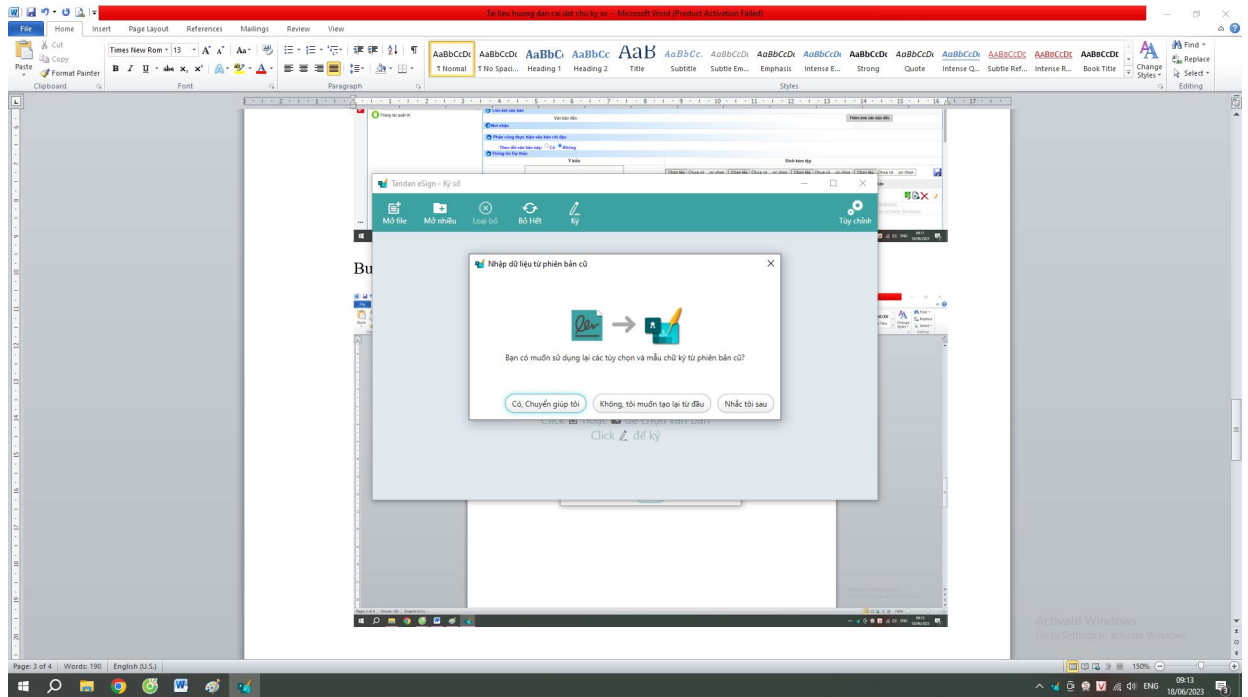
Tai lieu huong dan cai dat chu ky so - Microsoft Word (Product Activation Failed)

File Home Insert Page Layout References Mailings Review View

Cut
Copy
Paste
Format Painter
Clipboard

Times New Rom 13
Font

Paragraph

AaBbCcDc ¶ Normal
AaBbCcDc ¶ No Spaci...
AaBbCc Heading 1
AaBbCc Heading 2
AaB Title
AaBbCc. Subtitle
AaBbCcDc Subtle Em...
AaBbCcDc Emphasis
AaBbCcDc Intense E...
AaBbCcDc Strong
AaBbCcDc Quote
AaBbCcDc Intense Q...
AaBbCcDc Subtle Ref...
AaBbCcDc Intense R...
AaBbCcDc Book Title
Change Styles
Styles

Find
Replace
Select
Editing

Tandan eSign - Ký số

Mở file
Mở nhiều
Loại bỏ
Bỏ Hết
Ký
Tùy chỉnh

Bu

Nhập dữ liệu từ phiên bản cũ

Bạn có muốn sử dụng lại các tùy chọn và mẫu chữ ký từ phiên bản cũ?

Có, Chuyển giúp tôi
Không, tôi muốn tạo lại từ đầu
Nhắc tôi sau

Click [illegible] hoặc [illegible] để chọn văn bản
Click để ký

Activate Windows
Go to Settings to activate Windows.

Page: 3 of 4 | Words: 190 | English (U.S.)

150%

ENG 09:13 18/06/2023